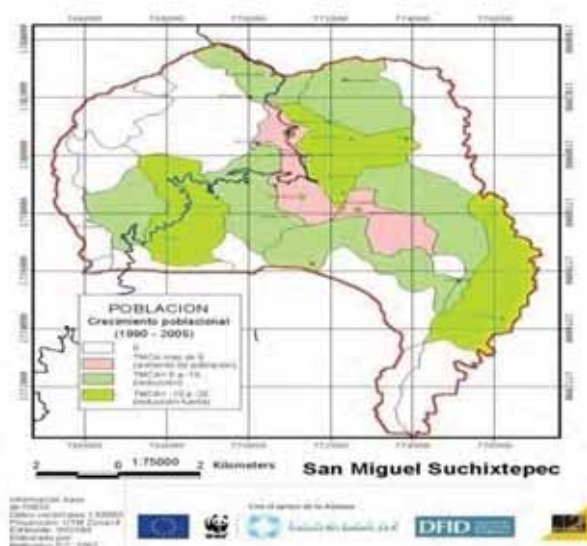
POBLACION
Crecimiento poblacional
(1990 - 2005)

0
TMCA mas de 0 (aumento de población)
TMCA1 0 a -10 (reducción)
TMCA1 -10 a -20 (reducción fuerte)

2 0 1:75000 2 Kilometers

San Miguel Suchixtepec

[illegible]

DFID